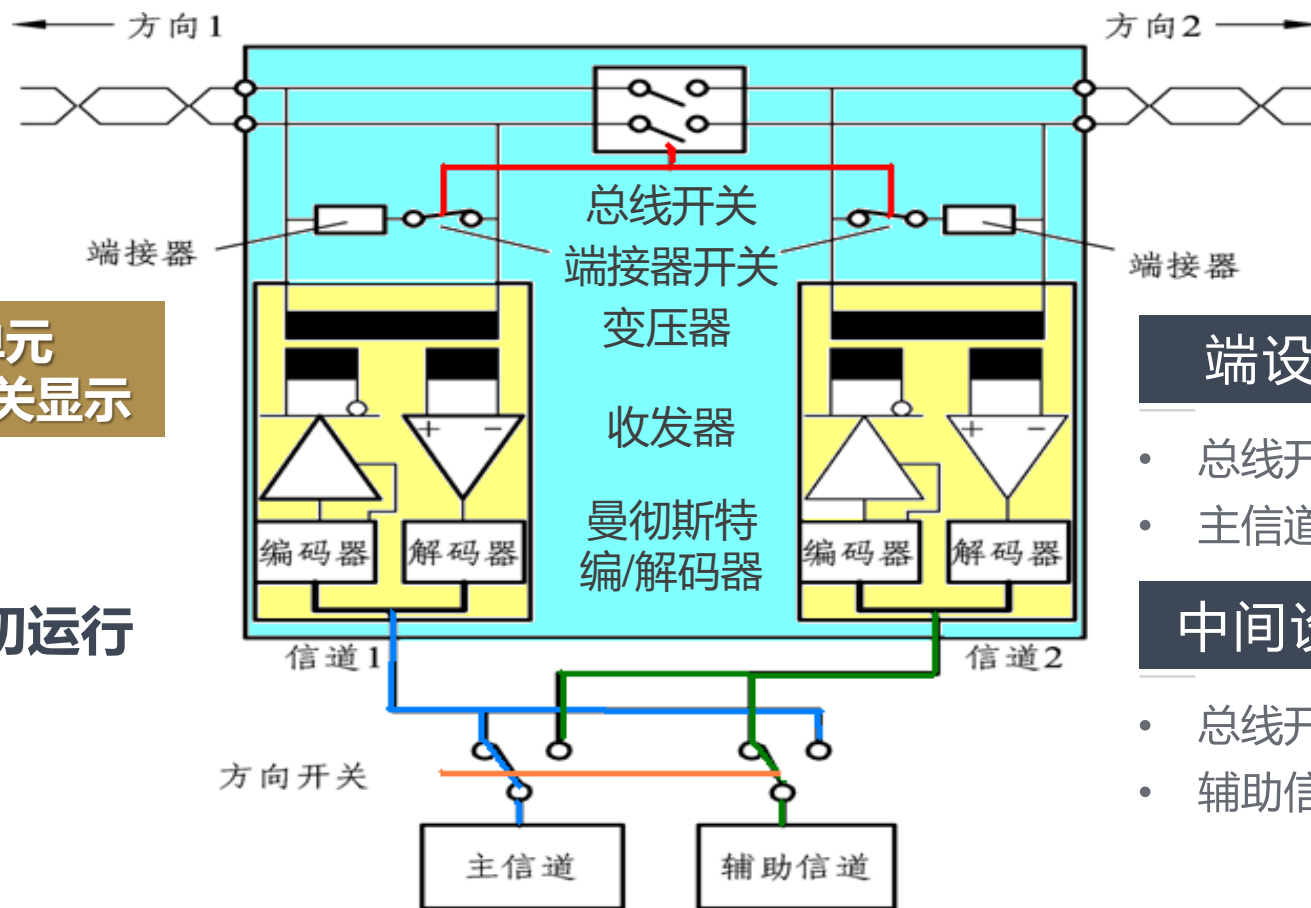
方向1

方向2

端接器

总线开关

端接器开关

端接器

变压器

收发器

曼彻斯特编/解码器

编码器

解码器

编码器

解码器

信道1

信道2

方向开关

主信道

辅助信道

元
关显示

切运行

端设

• 总线开
• 主信道

中间设

• 总线开
• 辅助信